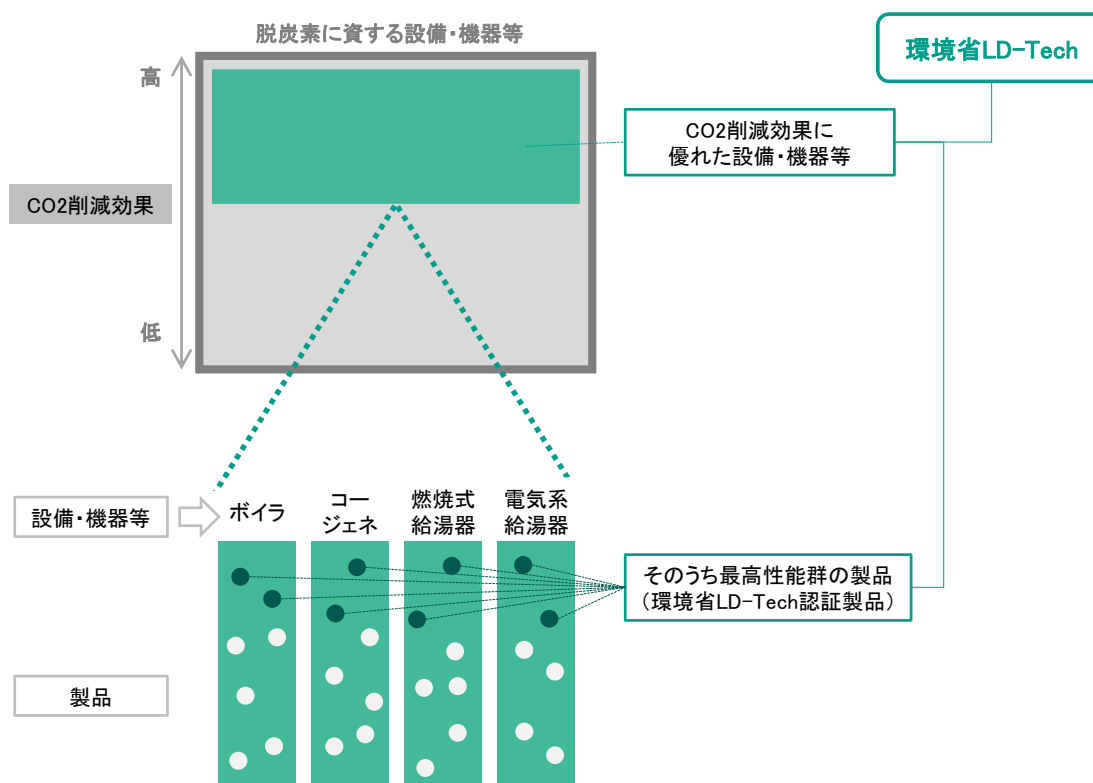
脱炭素に資する設備・機器等

環境省LD-Tech

高

CO2削減効果

低

CO2削減効果に優れた設備・機器等

設備・機器等

ボイラ

コージェネ

燃焼式給湯器

電気系給湯器

そのうち最高性能群の製品
(環境省LD-Tech認証製品)

製品